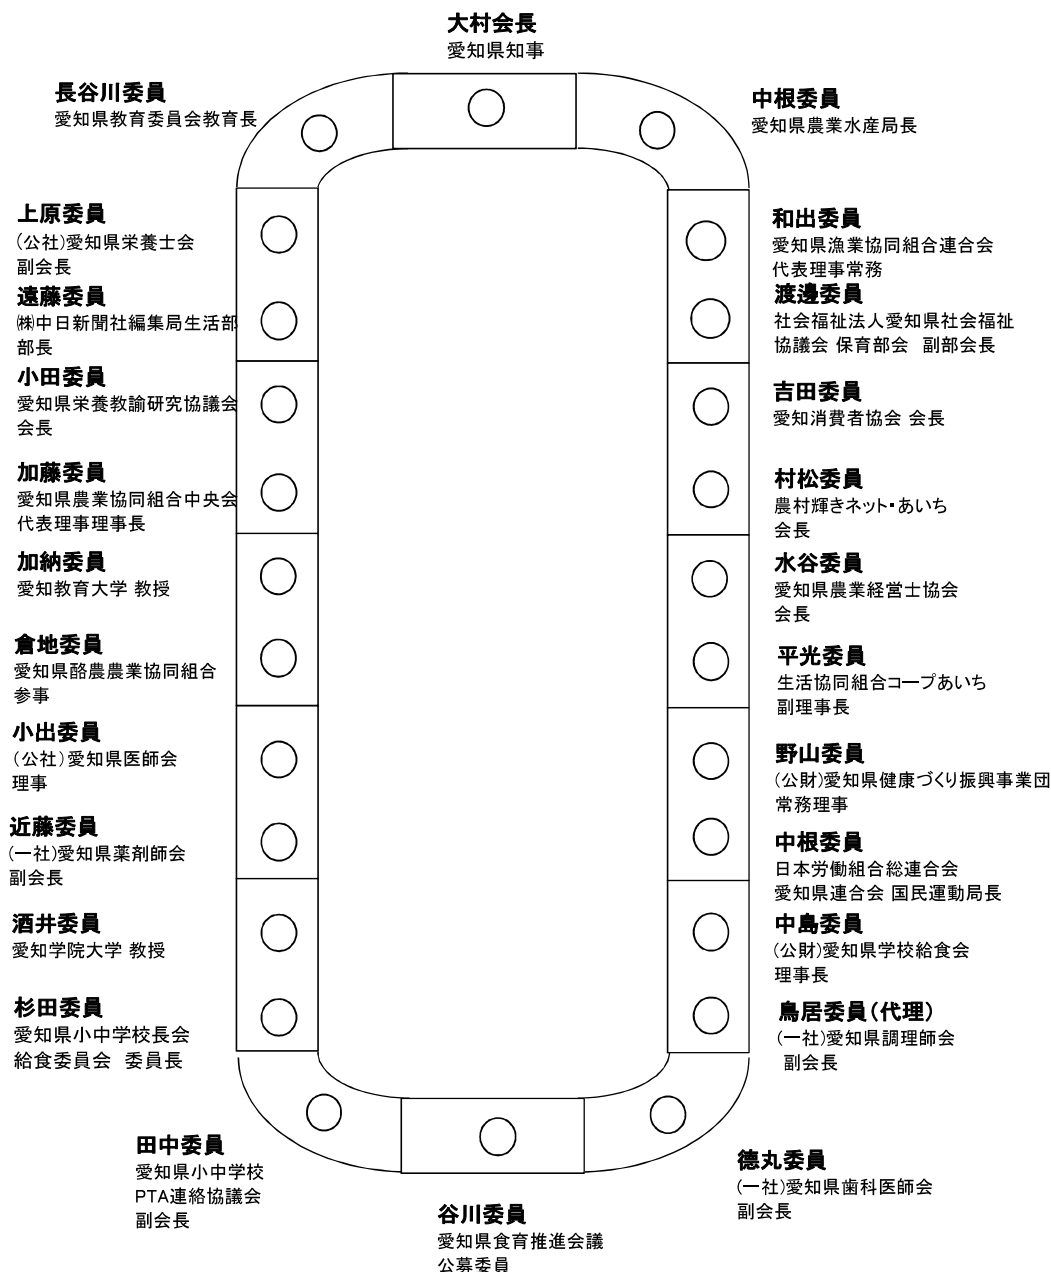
大村会長
愛知県知事

長谷川委員
愛知県教育委員会教育長

中根委員
愛知県農業水産局長

上原委員
(公社)愛知県栄養士会
副会長

遠藤委員
㈱中日新聞社編集局生活部
部長

小田委員
愛知県栄養教諭研究協議会
会長

加藤委員
愛知県農業協同組合中央会
代表理事理事長

加納委員
愛知教育大学 教授

倉地委員
愛知県酪農農業協同組合
参事

小出委員
(公社)愛知県医師会
理事

近藤委員
(一社)愛知県薬剤師会
副会長

酒井委員
愛知学院大学 教授

杉田委員
愛知県小中学校長会
給食委員会 委員長

和出委員
愛知県漁業協同組合連合会
代表理事常務

渡邊委員
社会福祉法人愛知県社会福祉
協議会 保育部会 副部会長

吉田委員
愛知消費者協会 会長

村松委員
農村輝きネット・あいち
会長

水谷委員
愛知県農業経営士協会
会長

平光委員
生活協同組合コープあいち
副理事長

野山委員
(公財)愛知県健康づくり振興事業団
常務理事

中根委員
日本労働組合総連合会
愛知県連合会 国民運動局長

中島委員
(公財)愛知県学校給食会
理事長

鳥居委員(代理)
(一社)愛知県調理師会
副会長

田中委員
愛知県小中学校
PTA連絡協議会
副会長

徳丸委員
(一社)愛知県歯科医師会
副会長

谷川委員
愛知県食育推進会議
公募委員